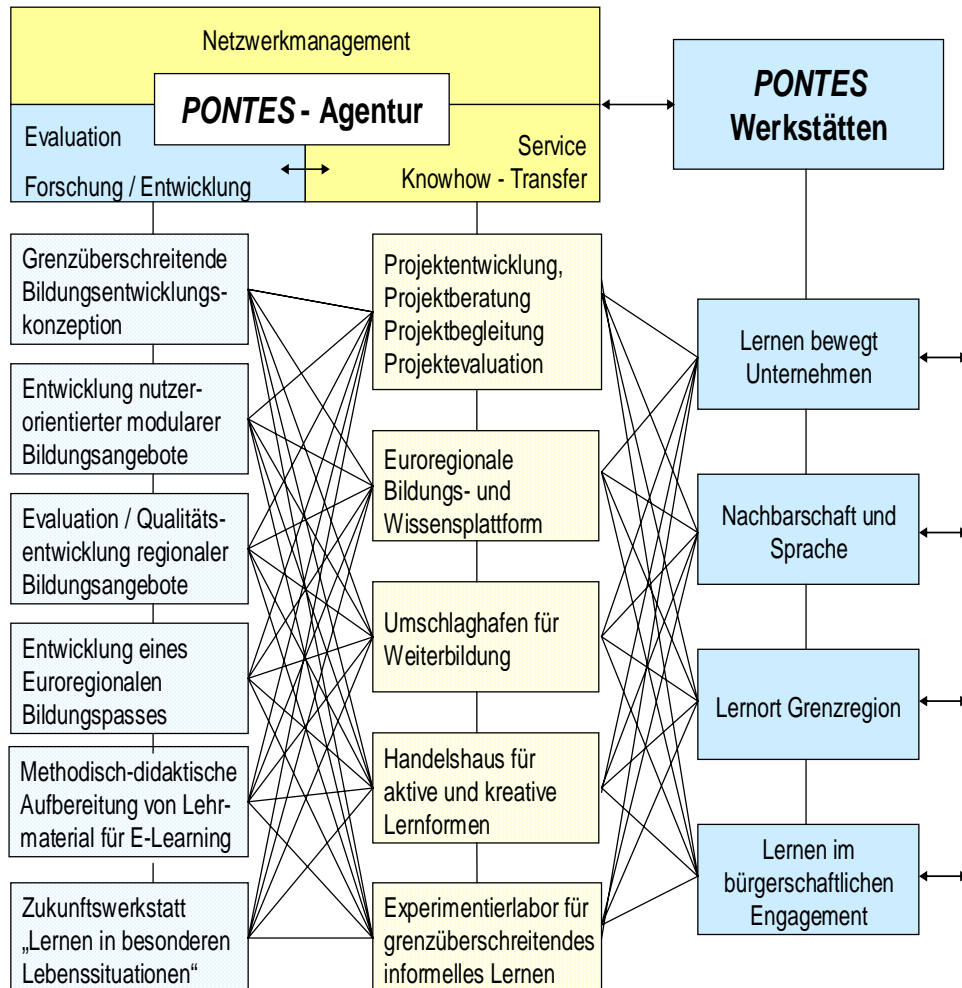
Netzwerkmanagement

*PONTES* - Agentur

Evaluation

Forschung / Entwicklung

Service

Knowhow - Transfer

*PONTES* Werkstätten

Grenzüberschreitende Bildungsentwicklungskonzeption

Entwicklung nutzerorientierter modularer Bildungsangebote

Evaluation / Qualitätsentwicklung regionaler Bildungsangebote

Entwicklung eines Euroregionalen Bildungspasses

Methodisch-didaktische Aufbereitung von Lehrmaterial für E-Learning

Zukunftswerkstatt „Lernen in besonderen Lebenssituationen“

Projektentwicklung, Projektberatung Projektbegleitung Projektevaluation

Euroregionale Bildungs- und Wissensplattform

Umschlaghafen für Weiterbildung

Handelshaus für aktive und kreative Lernformen

Experimentierlabor für grenzüberschreitendes informelles Lernen

Lernen bewegt Unternehmen

Nachbarschaft und Sprache

Lernort Grenzregion

Lernen im bürgerschaftlichen Engagement